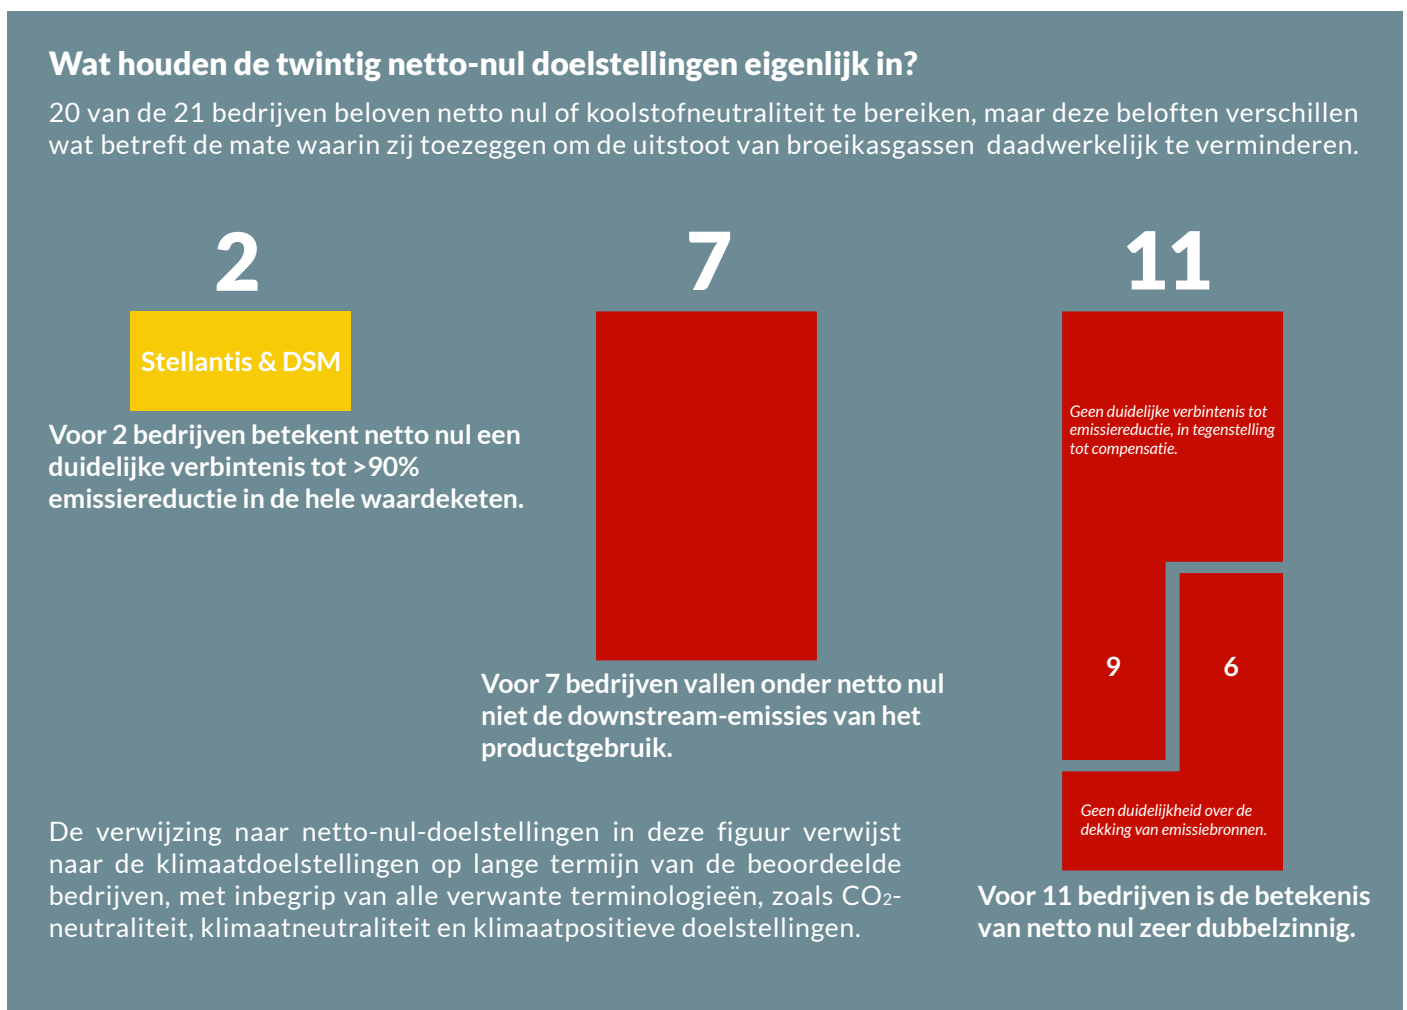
Wat houden de twintig netto-nul doelstellingen eigenlijk in?

20 van de 21 bedrijven beloven netto nul of koolstofneutraliteit te bereiken, maar deze beloften verschillen wat betreft de mate waarin zij toezeggen om de uitstoot van broeikasgassen daadwerkelijk te verminderen.

2

Stellantis & DSM

Voor 2 bedrijven betekent netto nul een duidelijke verbintenis tot >90% emissiereductie in de hele waardeketen.

7

Voor 7 bedrijven vallen onder netto nul niet de downstream-emissies van het productgebruik.

11

Geen duidelijke verbintenis tot emissiereductie, in tegenstelling tot compensatie.

9

6

Geen duidelijkheid over de dekking van emissiebronnen.

Voor 11 bedrijven is de betekenis van netto nul zeer dubbelzinnig.

De verwijzing naar netto-nul-doelstellingen in deze figuur verwijst naar de klimaatdoelstellingen op lange termijn van de beoordeelde bedrijven, met inbegrip van alle verwante terminologieën, zoals $CO_2$-neutraliteit, klimaatneutraliteit en klimaatpositieve doelstellingen.